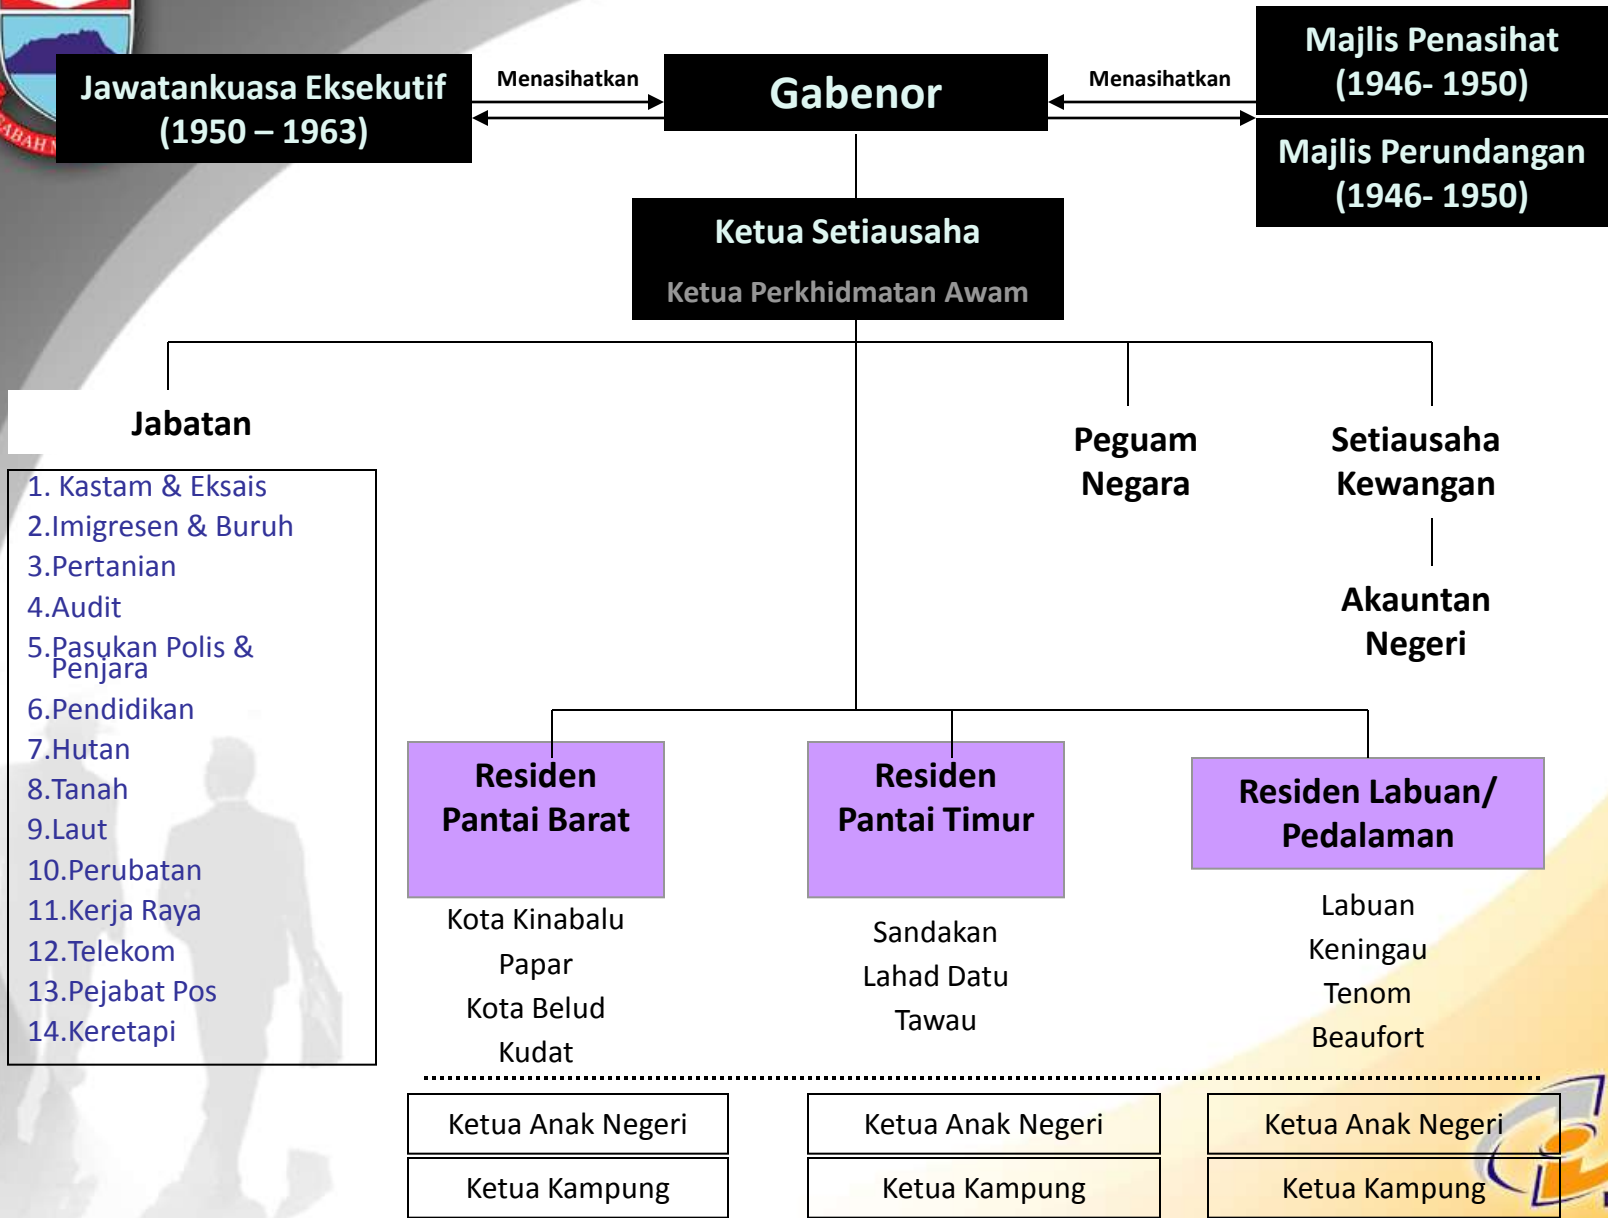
Jawatankuasa Eksekutif (1950 – 1963)

Menasihatkan

Gabenor

Menasihatkan

Majlis Penasihat (1946- 1950)

Majlis Perundangan (1946- 1950)

Ketua Setiausaha

Ketua Perkhidmatan Awam

Jabatan

1. Kastam & Eksais
2.Imigresen & Buruh
3.Pertanian
4.Audit
5.Pasukan Polis & Penjara
6.Pendidikan
7.Hutan
8.Tanah
9.Laut
10.Perubatan
11.Kerja Raya
12.Telekom
13.Pejabat Pos
14.Keretapi

Peguam Negara

Setiausaha Kewangan

Akauntan Negeri

Residen Pantai Barat

Kota Kinabalu
Papar
Kota Belud
Kudat

Residen Pantai Timur

Sandakan
Lahad Datu
Tawau

Residen Labuan/ Pedalaman

Labuan
Keningau
Tenom
Beaufort

Ketua Anak Negeri
Ketua Kampung

Ketua Anak Negeri
Ketua Kampung

Ketua Anak Negeri
Ketua Kampung